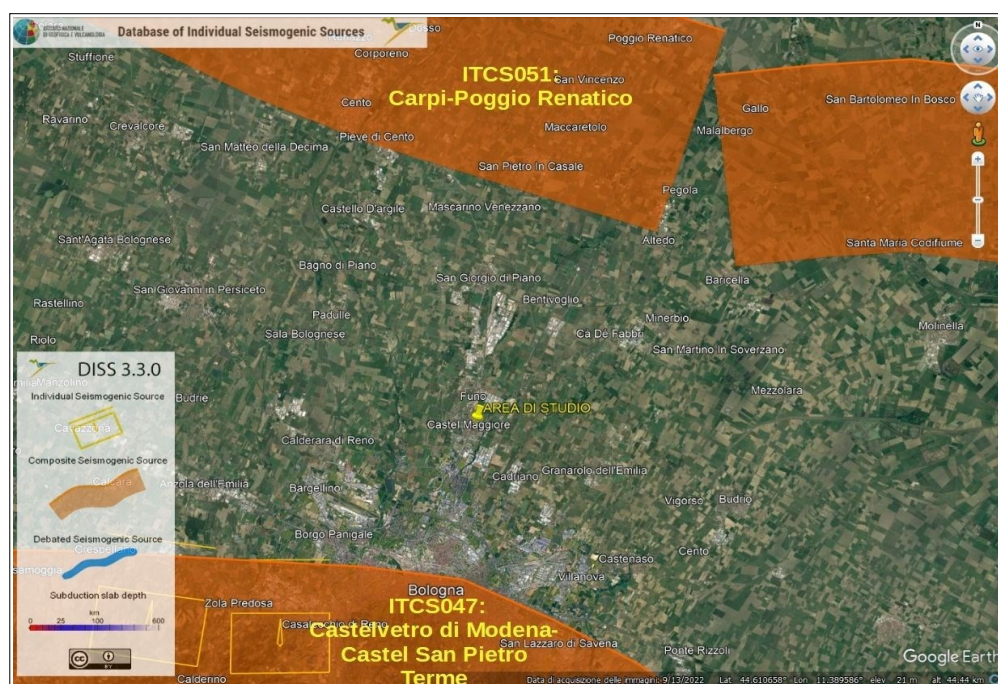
ISTITUTO NAZIONALE DI GEOFISICA E VULCANOLOGIA
Database of Individual Seismogenic Sources

ITCS051:
Carpi-Poggio Renatico

Stuffione
Corporeno
Poggio Renatico
San Vincenzo
Cento
Ravarino
Crevalcore
Pieve di Cento
Gallo
San Bartolomeo In Bosco
Maccaretolo
Malalbergo
San Matteo della Decima
San Pietro in Casale
Pegola
Castello D'argile
Mascarino Venezzano
Sant'Agata Bolognese
Altedo
Santa Maria Codifiume
Bagno di Piano
San Giorgio di Piano
Baricella
Rastellino
San Giovanni in Persiceto
Bentivoglio
Padulle
Minerbio
Riolo
Sala Bolognese
Ca De Fabbri
Molinella
San Martino In Soverzano
Mezzolara

DISS 3.3.0
Individual Seismogenic Source
Cavazzoli
Composite Seismogenic Source
Calcara
Debated Seismogenic Source
Crespellano
Subduction slab depth
km
0 25 100 600

Budrie
Funo
AREA DI STUDIO
Castel Maggiore
Calderara di Reno
Anzola dell'Emilia
Bargellino
Granarolo dell'Emilia
Cadriano
Vigorso
Budrio
Borgo Panigale
Cento
Castenaso
Villanova
Bologna
Zola Predosa
Casalecchio di Reno

ITCS047:
Castelvetro di Modena-Castel San Pietro Terme

San Lazzaro di Savena
Ponte Rizzoli
Calderino
Google Earth
Data di acquisizione delle immagini: 9/13/2022 Lat 44.610658° Lon 11.389586° elev 21 m alt 44.44 km